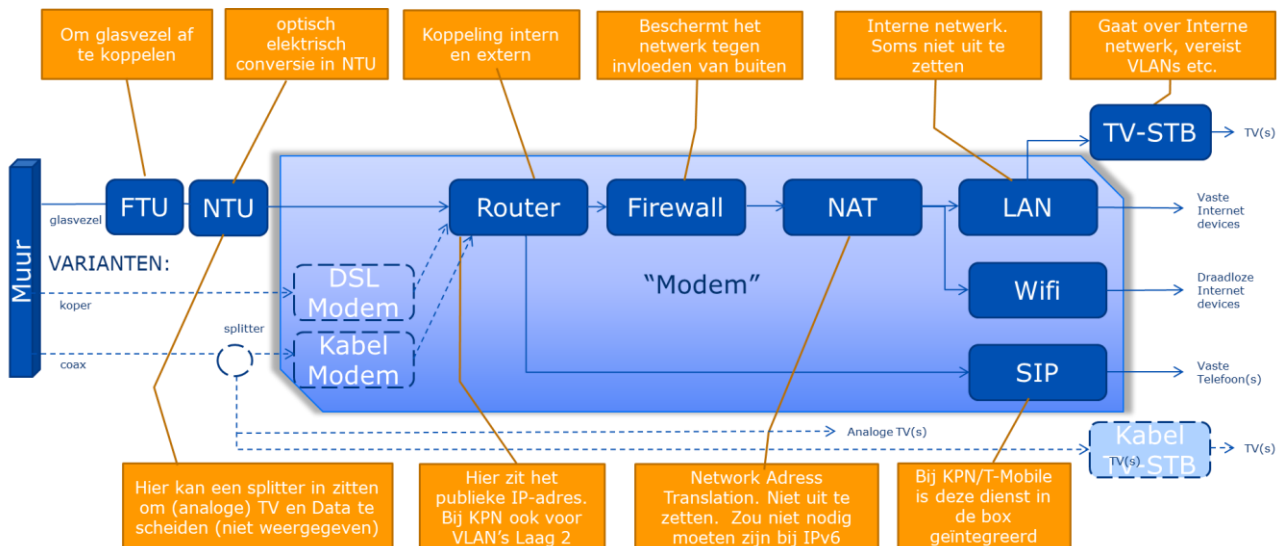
Om glasvezel af te koppelen

optisch elektrisch conversie in NTU

Koppeling intern en extern

Beschermt het netwerk tegen invloeden van buiten

Interne netwerk. Soms niet uit te zetten

Gaat over Interne netwerk, vereist VLANs etc.

TV-STB

TV(s)

Muur

glasvezel

FTU

NTU

Router

Firewall

NAT

LAN

Vaste Internet devices

VARIANTEN:

“Modem”

koper

DSL Modem

Wifi

Draadloze Internet devices

splitter

coax

Kabel Modem

SIP

Vaste Telefoon(s)

Analoge TV(s)

Kabel TV-STB

TV(s)

TV(s)

Hier kan een splitter in zitten om (analoge) TV en Data te scheiden (niet weergegeven)

Hier zit het publieke IP-adres. Bij KPN ook voor VLAN’s Laag 2

Network Adress Translation. Niet uit te zetten. Zou niet nodig moeten zijn bij IPv6

Bij KPN/T-Mobile is deze dienst in de box geïntegreerd